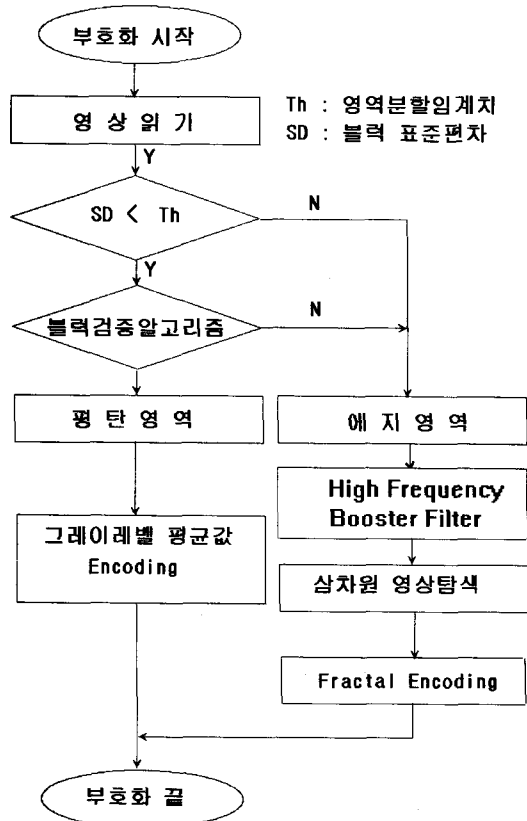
부호화 시작

Th : 영역분할임계치
SD : 블럭 표준편차

영 상 읽 기

Y

SD < Th

N

Y

블럭검증알고리즘

N

평 탄 영 역

에 지 영 역

High Frequency Booster Filter

그레이레벨 평균값 Encoding

삼차원 영상탐색

Fractal Encoding

부호화 끝